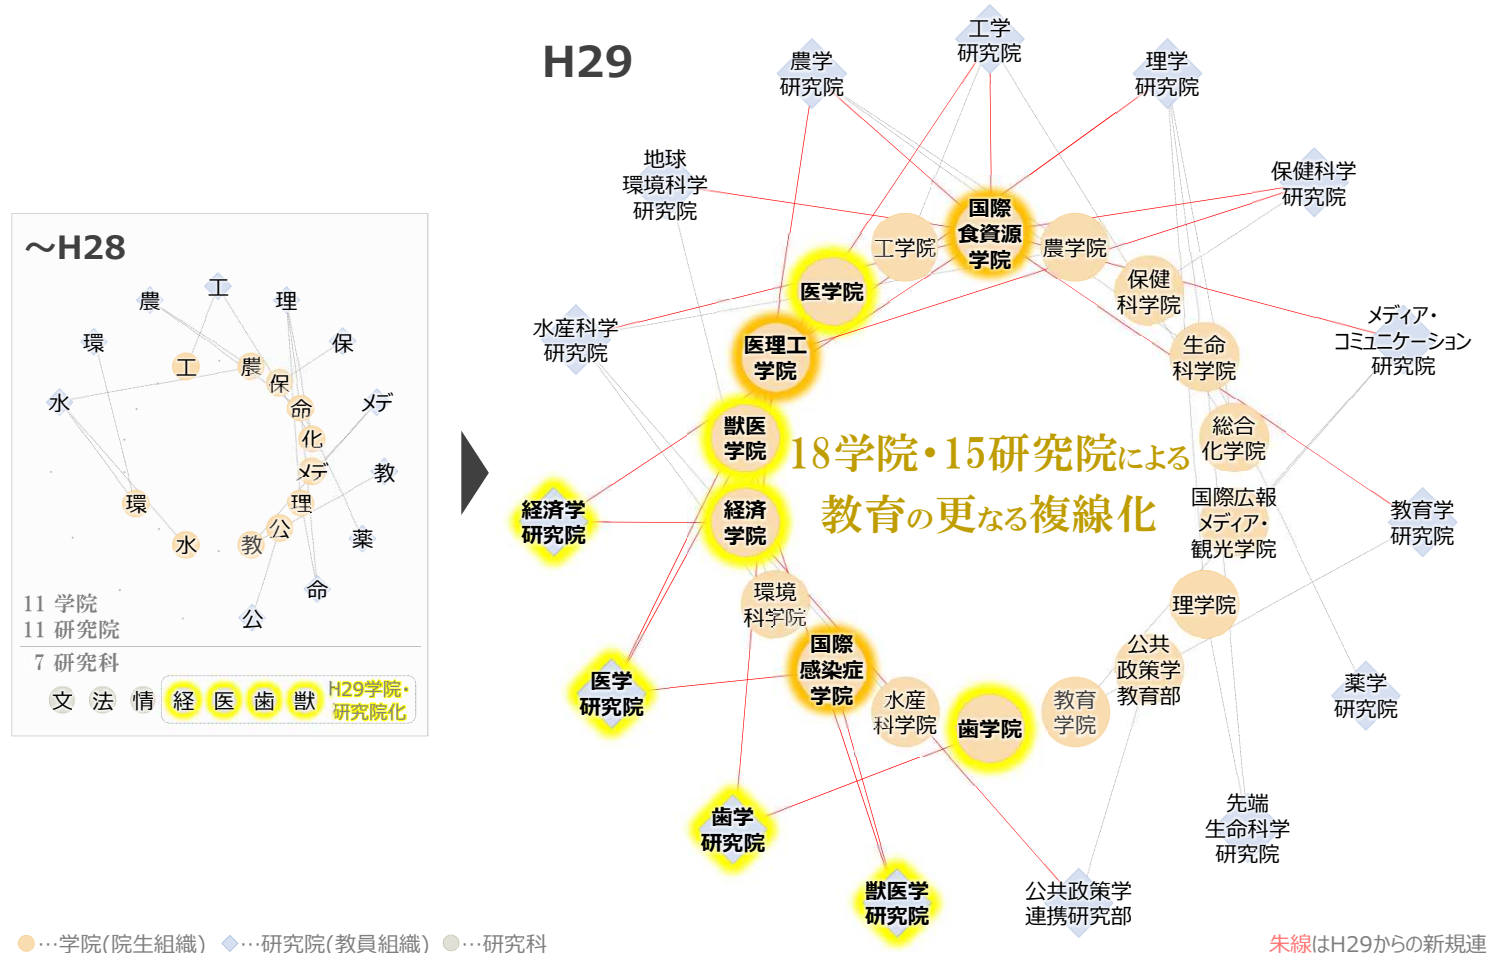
~H28

農 工 理
環 保
工 農
保
水 命 メデ
化
メデ 教
環 理
公 薬
水 教
命
公

11 学院
11 研究院
7 研究科

文 法 情 経 医 歯 獣 H29学院・研究院化

H29

工学研究院
農学研究院
理学研究院
地球環境科学研究院
保健科学研究院
国際食資源学院
工学院
農学院
医学院
保健科学院
水産科学研究院
メディア・コミュニケーション研究院
医理工学院
生命科学院
獣医学院
総合化学院
18学院・15研究院による
教育の更なる複線化
経済学研究院
経済学院
国際広報メディア・観光学院
教育学研究院
環境科学院
理学院
国際感染症学院
公共政策学教育部
医学研究院
水産科学院
歯学院
教育学院
薬学研究院
歯学研究院
先端生命科学研究院
獣医学研究院
公共政策学連携研究部

…学院(院生組織) …研究院(教員組織) …研究科
朱線はH29からの新規連